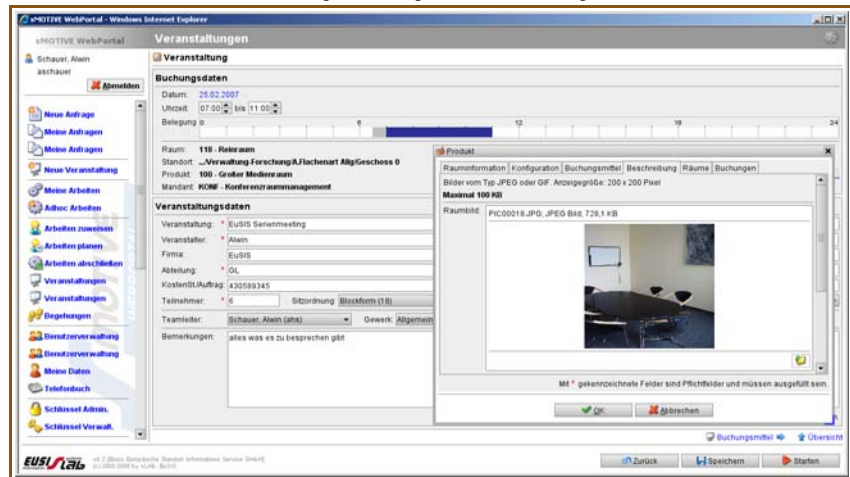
sMOTIVE WebPortal - Windows Internet Explorer

sMOTIVE WebPortal

Veranstaltungen

Schauer, Alwin
aschauer

Abmelden

Neue Anfrage
Meine Anfragen
Meine Anfragen
Neue Veranstaltung
Meine Arbeiten
Adhoc Arbeiten
Arbeiten zuweisen
Arbeiten planen
Arbeiten abschließen
Veranstaltungen
Veranstaltungen
Begehungen
Benutzerverwaltung
Benutzerverwaltung
Meine Daten
Telefonbuch
Schlüssel Admin.
Schlüssel Verwalt.

Veranstaltung

Buchungsdaten

Datum: 25.02.2007
Uhrzeit: 07:00 bis 11:00
Belegung 0 6 12 18 24

Raum: 118 - Reinraum
Standort: ...Verwaltung-Forschung/A.Flachenart Allg/Geschoss 0
Produkt: 100 - Großer Medienraum
Mandant: KONF - Konferenzraummanagement

Veranstaltungsdaten

Veranstaltung: * EuSIS Serienmeeting
Veranstalter: * Alwin
Firma: EuSIS
Abteilung: * GL
KostenSt./Auftrag: 430589345
Teilnehmer: * 6
Sitzordnung: Blockform (18)
Teamleiter: Schauer, Alwin (ahs)
Gewerk: Allgemein
Bemerkungen: alles was es zu besprechen gibt

Produkt

Rauminformation | Konfiguration | Buchungsmittel | Beschreibung | Räume | Buchungen

Bilder vom Typ JPEG oder GIF. Anzeigegröße: 200 x 200 Pixel
Maximal 100 KB

Raumbild: PIC00018.JPG; JPEG Bild; 728,1 KB

Mit * gekennzeichnete Felder sind Pflichtfelder und müssen ausgefüllt sein.

OK
Abbrechen

Buchungsmittel
Übersicht

EUSIS lab

Zurück
Speichern
Starten